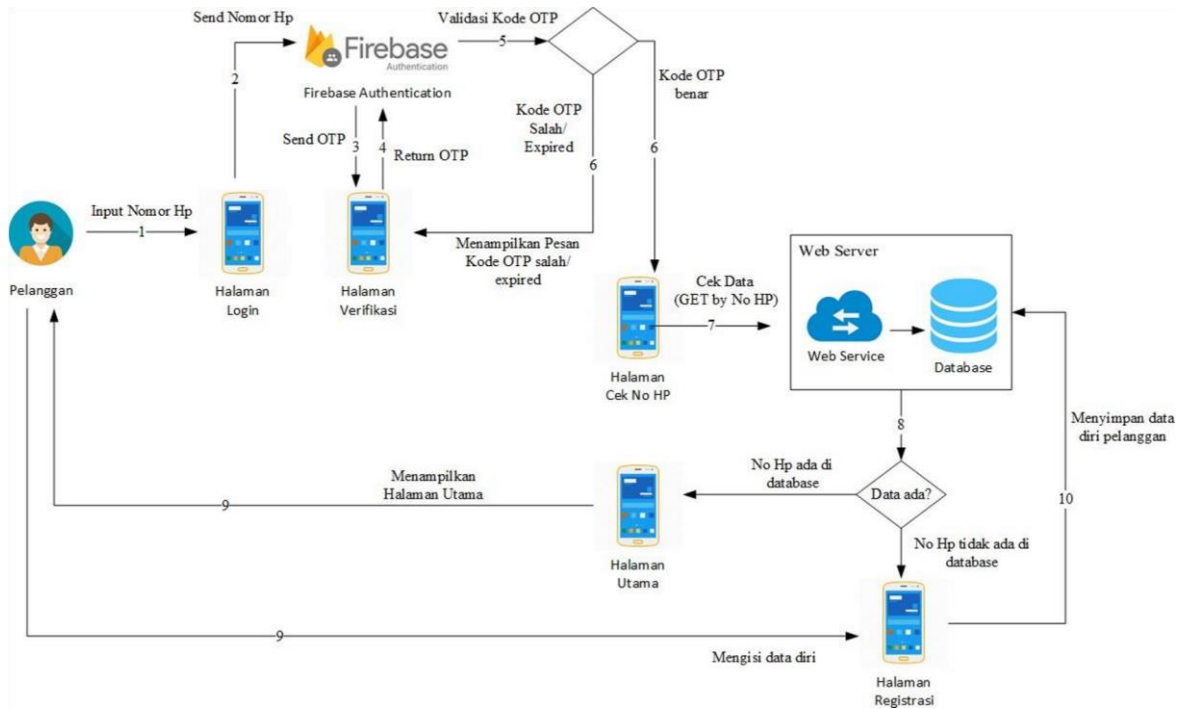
Send Nomor Hp

Firebase
Authentication

Firebase Authentication

Validasi Kode OTP

5

2

Kode OTP benar

Kode OTP Salah/ Expired

Send OTP

3

4

Return OTP

6

6

Input Nomor Hp

1

Pelanggan

Halaman Login

Halaman Verifikasi

Menampilkan Pesan Kode OTP salah/ expired

Web Server

Cek Data (GET by No HP)

7

Web Service

Database

Halaman Cek No HP

8

Menyimpan data diri pelanggan

Menampilkan Halaman Utama

9

No Hp ada di database

Data ada?

10

Halaman Utama

No Hp tidak ada di database

9

Mengisi data diri

Halaman Registrasi